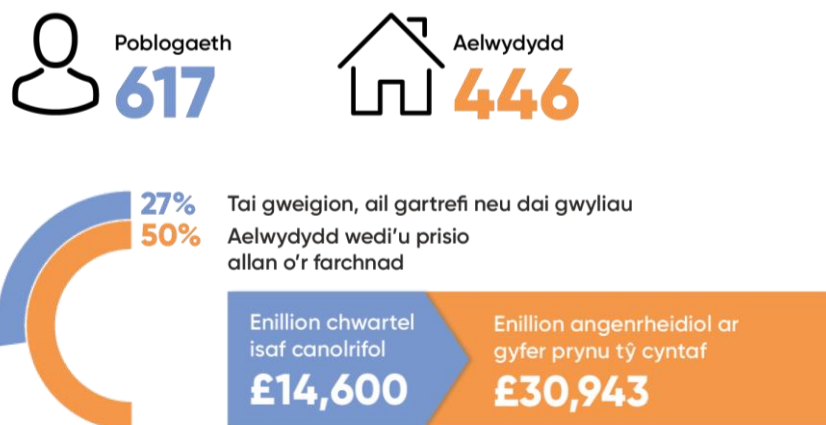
Poblogaeth
617

Aelwydydd
446

27%
Tai gweigion, ail gartrefi neu dai gwyliau

50%
Aelwydydd wedi'u prisio allan o'r farchnad

Enillion chwartel isaf canolrifol
£14,600

Enillion angenrheidiol ar gyfer prynu tŷ cyntaf
£30,943